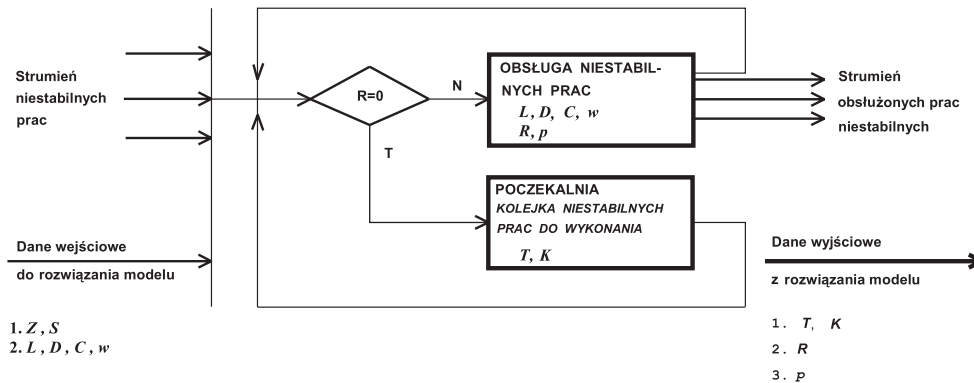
Strumień niestabilnych prac

R=0

N

T

OBSŁUGA NIESTABILNYCH PRAC
$L, D, C, w$
$R, p$

Strumień obsłużonych prac niestabilnych

POCZEKALNIA
KOLEJKA NIESTABILNYCH PRAC DO WYKONANIA
$T, K$

Dane wejściowe
do rozwiązania modelu

Dane wyjściowe
z rozwiązania modelu

1. $Z, S$
2. $L, D, C, w$

1. $T, K$
2. $R$
3. $p$